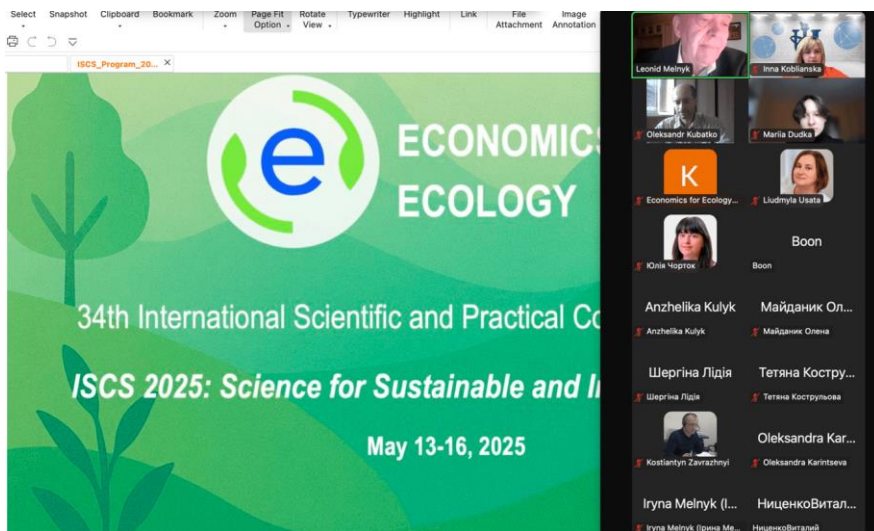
Select Snapshot Clipboard Bookmark Zoom Page Fit Option Rotate View Typewriter Highlight Link File Attachment Image Annotation

ISCS_Program_20...

ECONOMICS
ECOLOGY

34th International Scientific and Practical Co

ISCS 2025: Science for Sustainable and In

May 13-16, 2025

Leonid Melnyk
Inna Koblianska
Oleksandr Kubatko
Mariia Dudka
K
Economics for Ecology...
Liudmyla Usata
Юлія Чорток
Boon
Boon
Anzhelika Kulyk
Anzhelika Kulyk
Майданик Ол...
Майданик Олена
Шергіна Лідія
Шергіна Лідія
Тетяна Костру...
Тетяна Кострульова
Kostiantyn Zavrazhnyi
Oleksandra Kar...
Oleksandra Karintseva
Iryna Melnyk (I...
Iryna Melnyk (Ірина Ме...
НиценкоВітал...
НиценкоВиталий